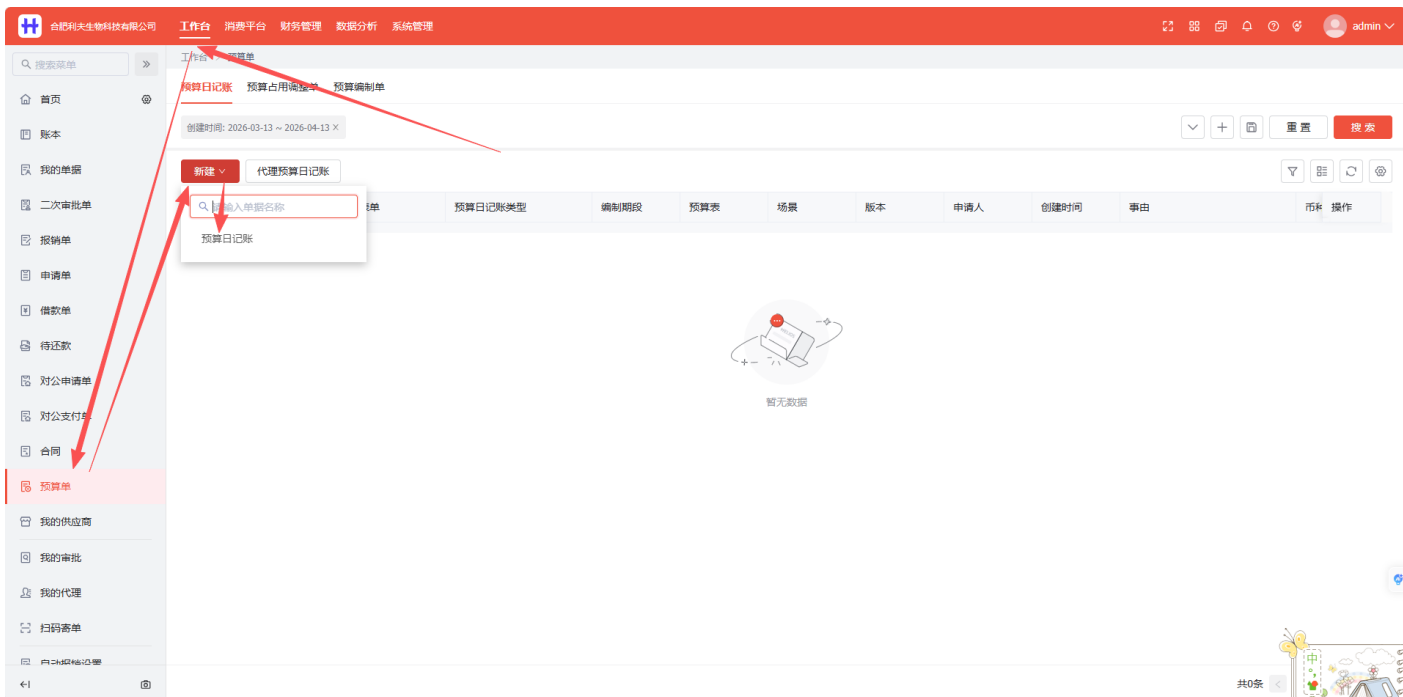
合肥利夫生物科技有限公司 工作台 消费平台 财务管理 数据分析 系统管理 admin

搜索菜单

首页
账本
我的单据
二次审批单
报销单
申请单
借款单
待还款
对公申请单
对公支付单
合同
预算单
我的供应商
我的审批
我的代理
扫码寄单
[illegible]

工作台 / 预算单

预算日记账 预算占用调整单 预算编制单

创建时间: 2026-03-13 ~ 2026-04-13 ×

重置 搜索

新建 代理预算日记账

请输入单据名称
预算日记账

单 预算日记账类型 编制期段 预算表 场景 版本 申请人 创建时间 事由 币种 操作

暂无数据

共0条